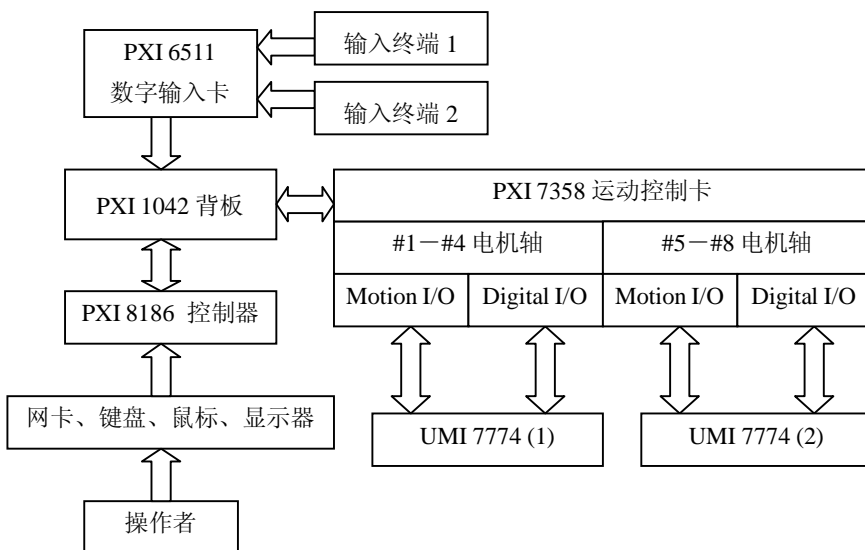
PXI 6511
数字输入卡

输入终端 1

输入终端 2

PXI 1042 背板

PXI 7358 运动控制卡

#1一#4 电机轴

#5一#8 电机轴

Motion I/O

Digital I/O

Motion I/O

Digital I/O

PXI 8186 控制器

网卡、键盘、鼠标、显示器

UMI 7774 (1)

UMI 7774 (2)

操作者